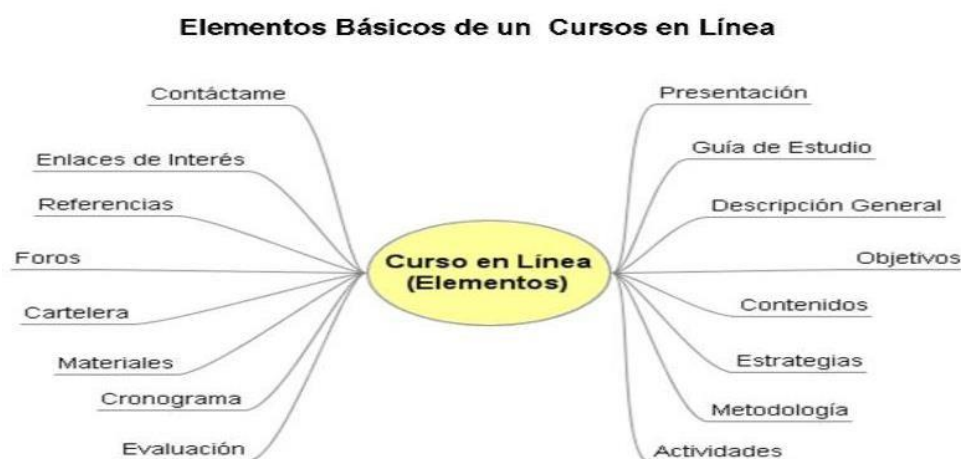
Elementos Básicos de un Cursos en Línea

Curso en Línea (Elementos)

Contáctame

Enlaces de Interés

Referencias

Foros

Cartelera

Materiales

Cronograma

Evaluación

Presentación

Guía de Estudio

Descripción General

Objetivos

Contenidos

Estrategias

Metodología

Actividades